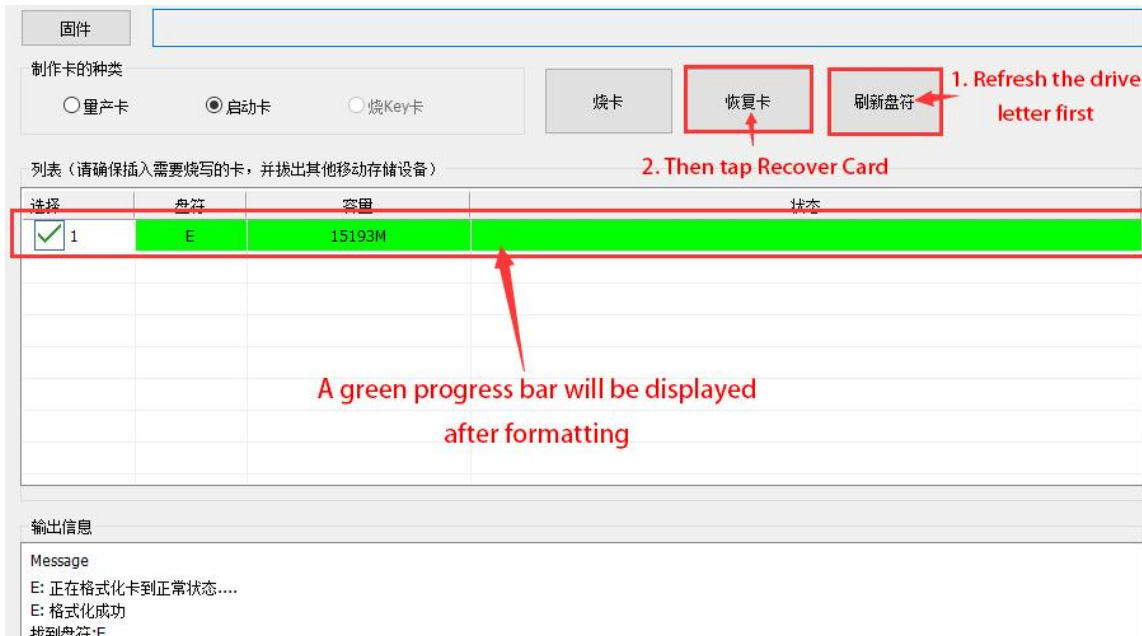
固件

制作卡的种类

量产卡

启动卡

烧Key卡

烧卡

恢复卡

刷新盘符

1. Refresh the drive letter first

2. Then tap Recover Card

列表（请确保插入需要烧写的卡，并拔出其他移动存储设备）

| 选择 | 盘符 | 容量 | 状态 |
|---|---|---|---|
| 1 | E | 15193M | |

A green progress bar will be displayed after formatting

输出信息

Message
E: 正在格式化卡到正常状态....
E: 格式化成功
找到盘符:E